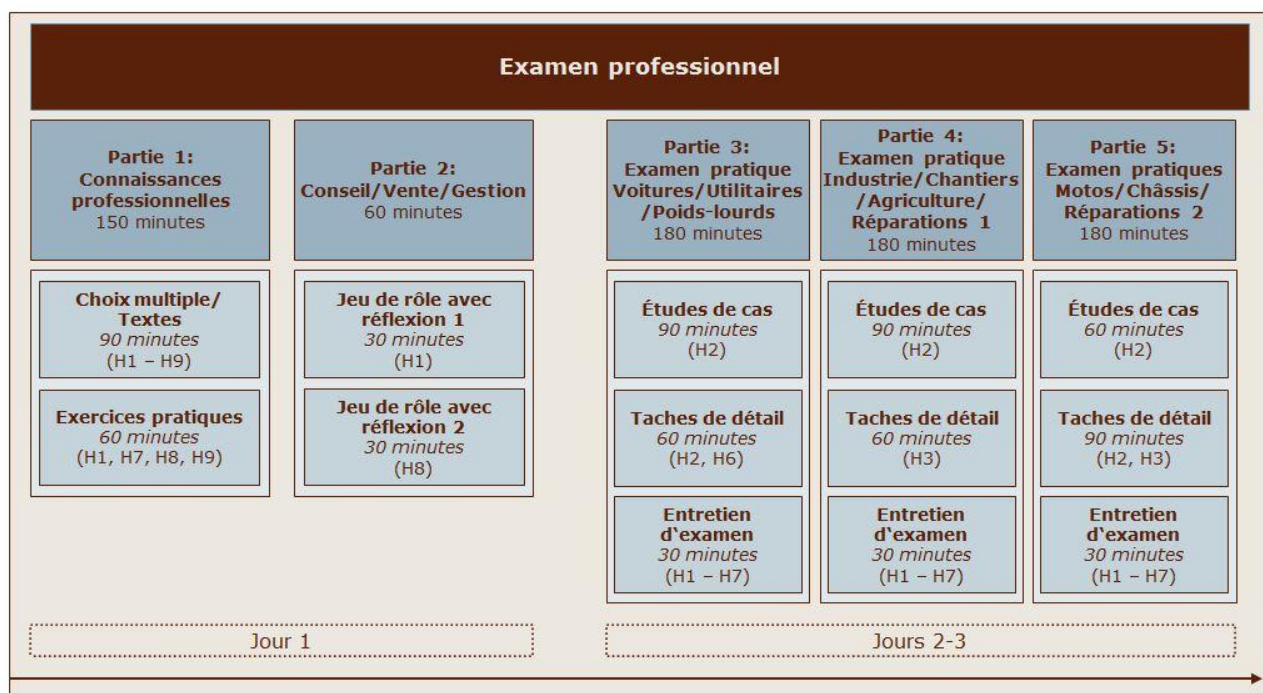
Examen professionnel

Partie 1:
Connaissances professionnelles
150 minutes

Choix multiple/
Textes
*90 minutes*
(H1 – H9)

Exercices pratiques
*60 minutes*
(H1, H7, H8, H9)

Partie 2:
Conseil/Vente/Gestion
60 minutes

Jeu de rôle avec réflexion 1
*30 minutes*
(H1)

Jeu de rôle avec réflexion 2
*30 minutes*
(H8)

Partie 3:
Examen pratique
Voitures/Utilitaires
/Poids-lourds
180 minutes

Études de cas
*90 minutes*
(H2)

Taches de détail
*60 minutes*
(H2, H6)

Entretien d'examen
*30 minutes*
(H1 – H7)

Partie 4:
Examen pratique
Industrie/Chantiers
/Agriculture/
Réparations 1
180 minutes

Études de cas
*90 minutes*
(H2)

Taches de détail
*60 minutes*
(H3)

Entretien d'examen
*30 minutes*
(H1 – H7)

Partie 5:
Examen pratiques
Motos/Châssis/
Réparations 2
180 minutes

Études de cas
*60 minutes*
(H2)

Taches de détail
*90 minutes*
(H2, H3)

Entretien d'examen
*30 minutes*
(H1 – H7)

Jour 1

Jours 2-3